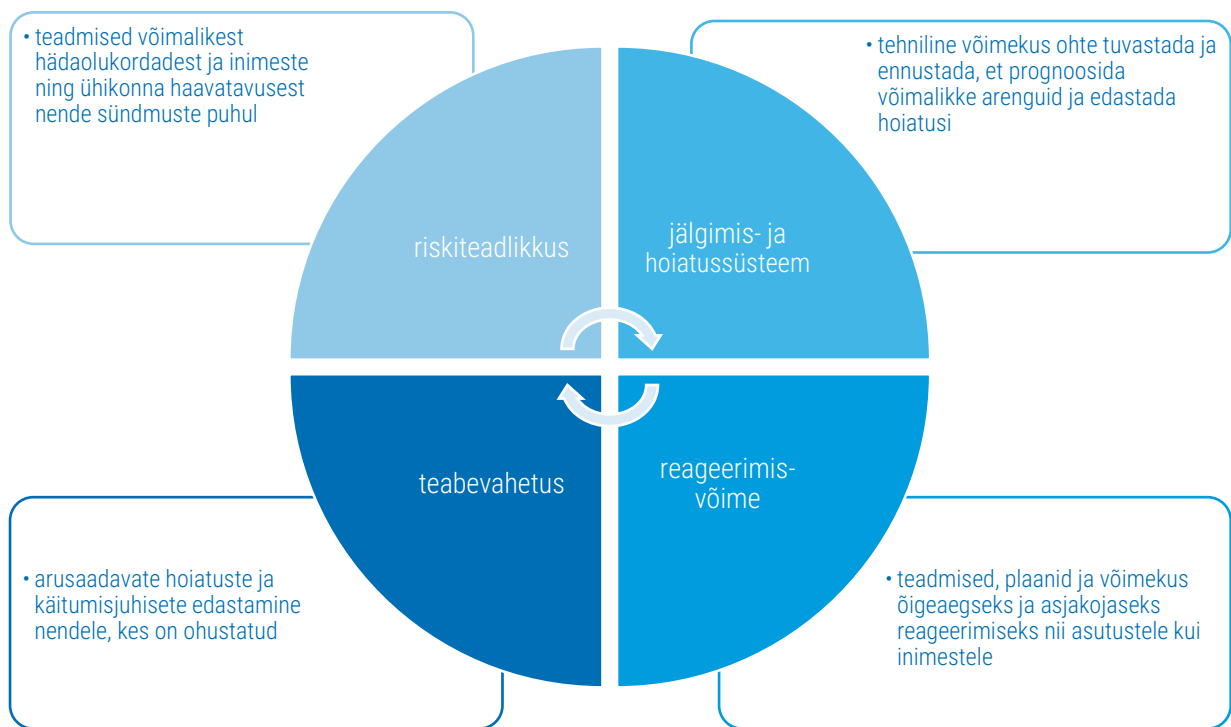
• teadmised võimalikest hädaolukordadest ja inimeste ning ühikonna haavatavusest nende sündmuste puhul

• tehniline võimekus ohte tuvastada ja ennustada, et prognoosida võimalikke arenguid ja edastada hoiatusi

riskiteadlikkus

jälgimis- ja hoiatussüsteem

teabevahetus

reageerimisvõime

• arusaadavate hoiatuste ja käitumisjuhisete edastamine nendele, kes on ohustatud

• teadmised, plaanid ja võimekus õigeaegseks ja asjakojaseks reageerimiseks nii asutustele kui inimestele